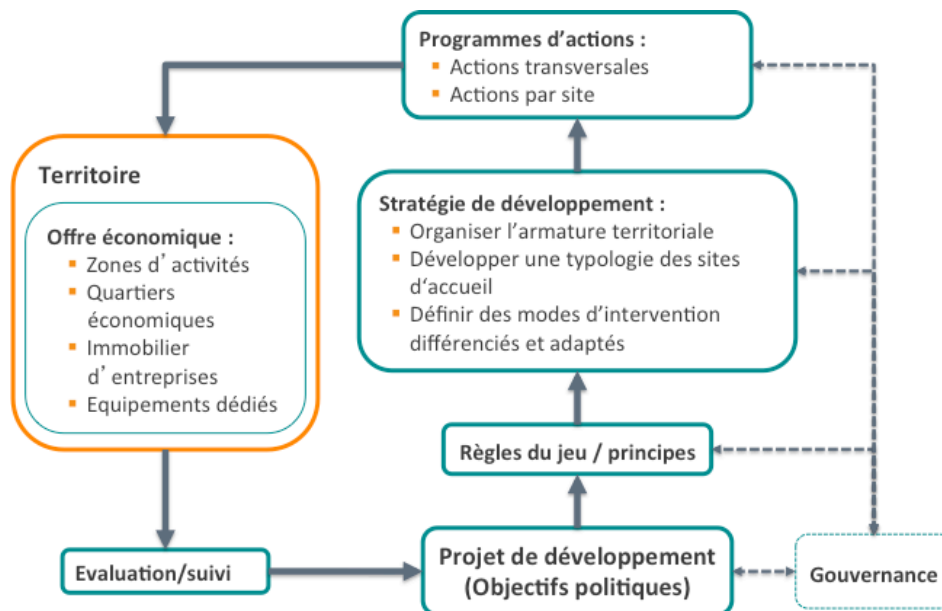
Programmes d'actions :
- Actions transversales
- Actions par site

Territoire

Offre économique :
- Zones d'activités
- Quartiers économiques
- Immobilier d'entreprises
- Equipements dédiés

Stratégie de développement :
- Organiser l'armature territoriale
- Développer une typologie des sites d'accueil
- Définir des modes d'intervention différenciés et adaptés

Règles du jeu / principes

Evaluation/suivi

Projet de développement (Objectifs politiques)

Gouvernance